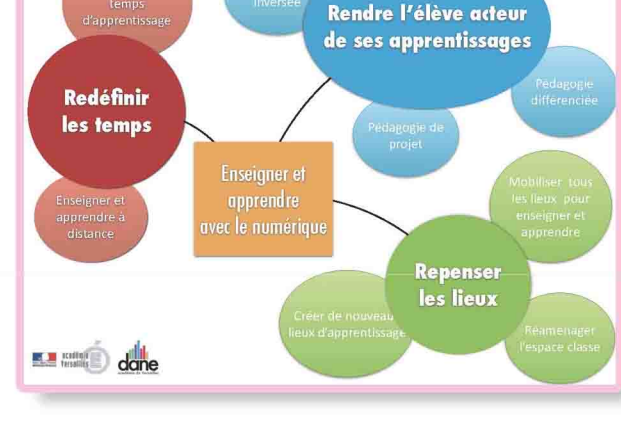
temps d'apprentissage

inversée

Rendre l'élève acteur de ses apprentissages

Pédagogie différenciée

Redéfinir les temps

Pédagogie de projet

Enseigner et apprendre avec le numérique

Enseigner et apprendre à distance

Mobiliser tous les lieux pour enseigner et apprendre

Repenser les lieux

Créer de nouveau lieux d'apprentissage

Réaménager l'espace classe

académie Versailles

dane